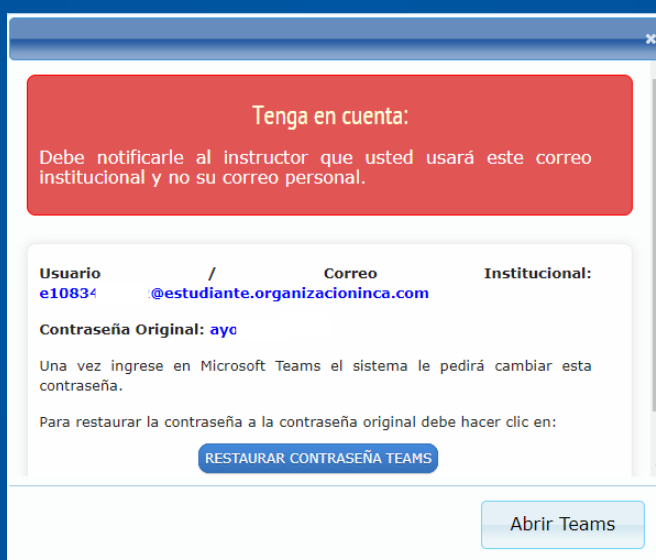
Tenga en cuenta:

Debe notificarle al instructor que usted usará este correo institucional y no su correo personal.

Usuario / Correo Institucional: e1083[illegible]@estudiante.organizacioninca.com

Contraseña Original: ayo

Una vez ingrese en Microsoft Teams el sistema le pedirá cambiar esta contraseña.

Para restaurar la contraseña a la contraseña original debe hacer clic en:

RESTAURAR CONTRASEÑA TEAMS

Abrir Teams